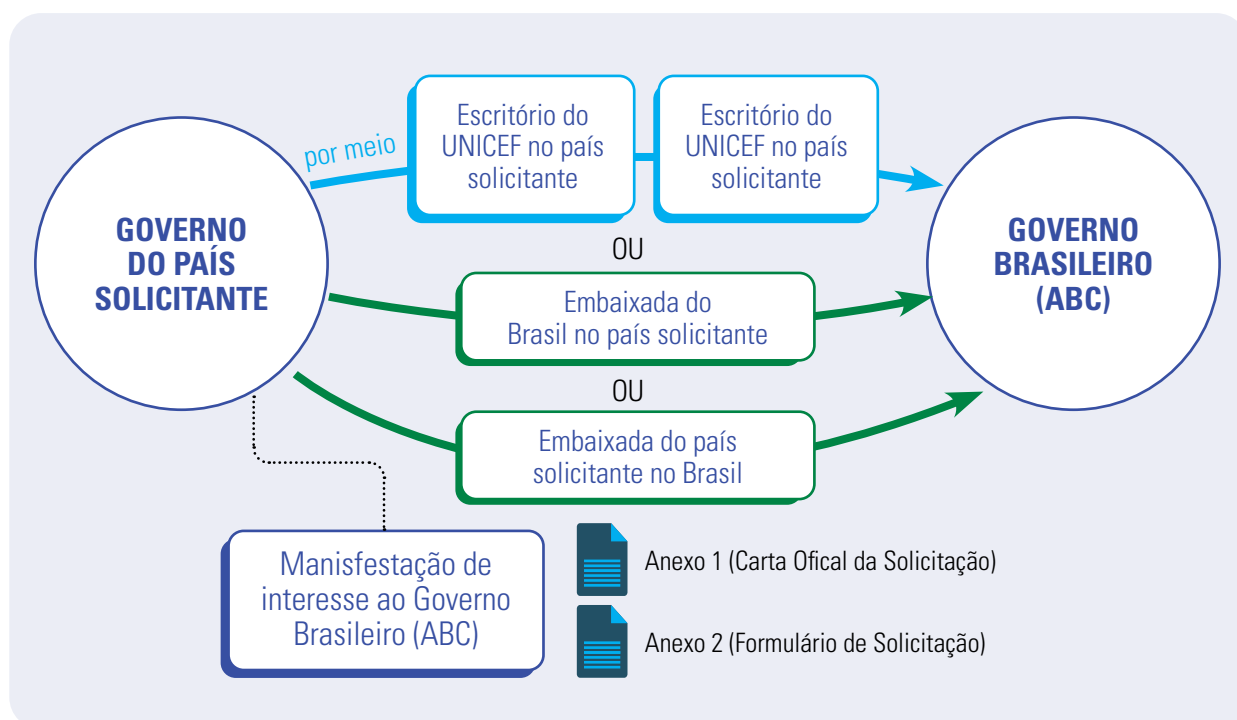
GOVERNO DO PAÍS SOLICITANTE

por meio

Escritório do UNICEF no país solicitante

Escritório do UNICEF no país solicitante

GOVERNO BRASILEIRO (ABC)

OU

Embaixada do Brasil no país solicitante

OU

Embaixada do país solicitante no Brasil

Manisfestação de interesse ao Governo Brasileiro (ABC)

Anexo 1 (Carta Ofical da Solicitação)

Anexo 2 (Formulário de Solicitação)